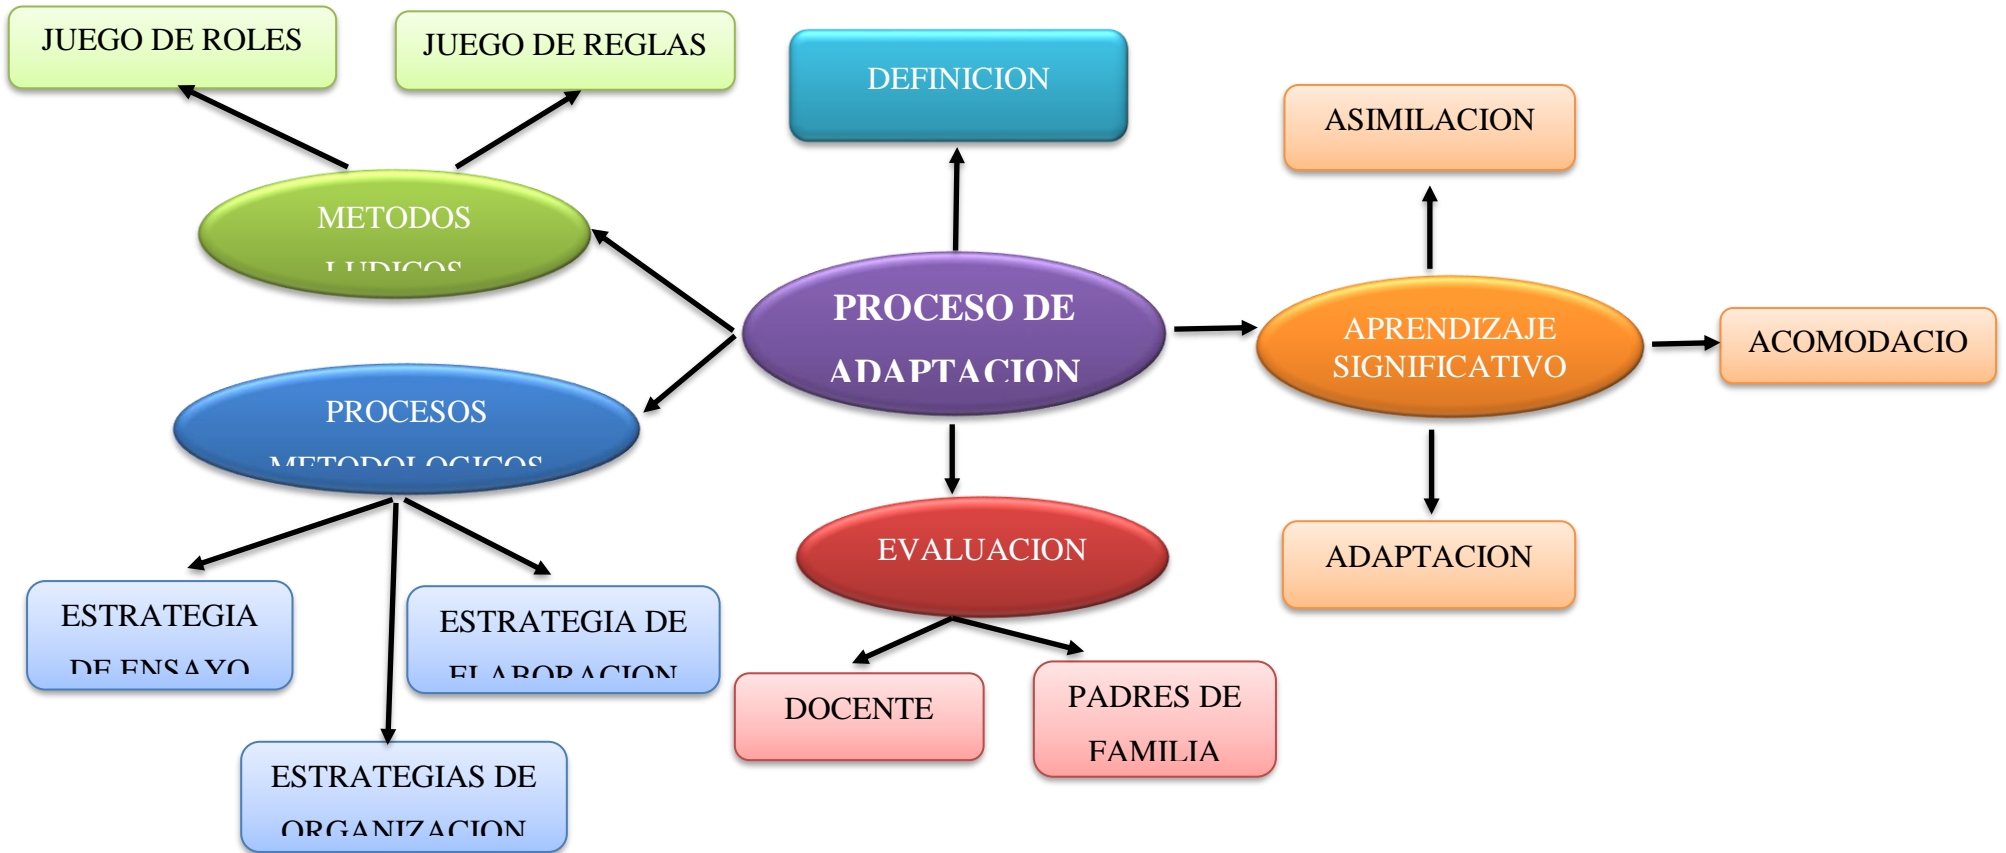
JUEGO DE ROLES

JUEGO DE REGLAS

DEFINICION

ASIMILACION

METODOS LUDICOS

PROCESO DE ADAPTACION

APRENDIZAJE SIGNIFICATIVO

ACOMODACIO

PROCESOS METODOLOGICOS

EVALUACION

ADAPTACION

ESTRATEGIA DE ENSAYO

ESTRATEGIA DE ELABORACION

DOCENTE

PADRES DE FAMILIA

ESTRATEGIAS DE ORGANIZACION